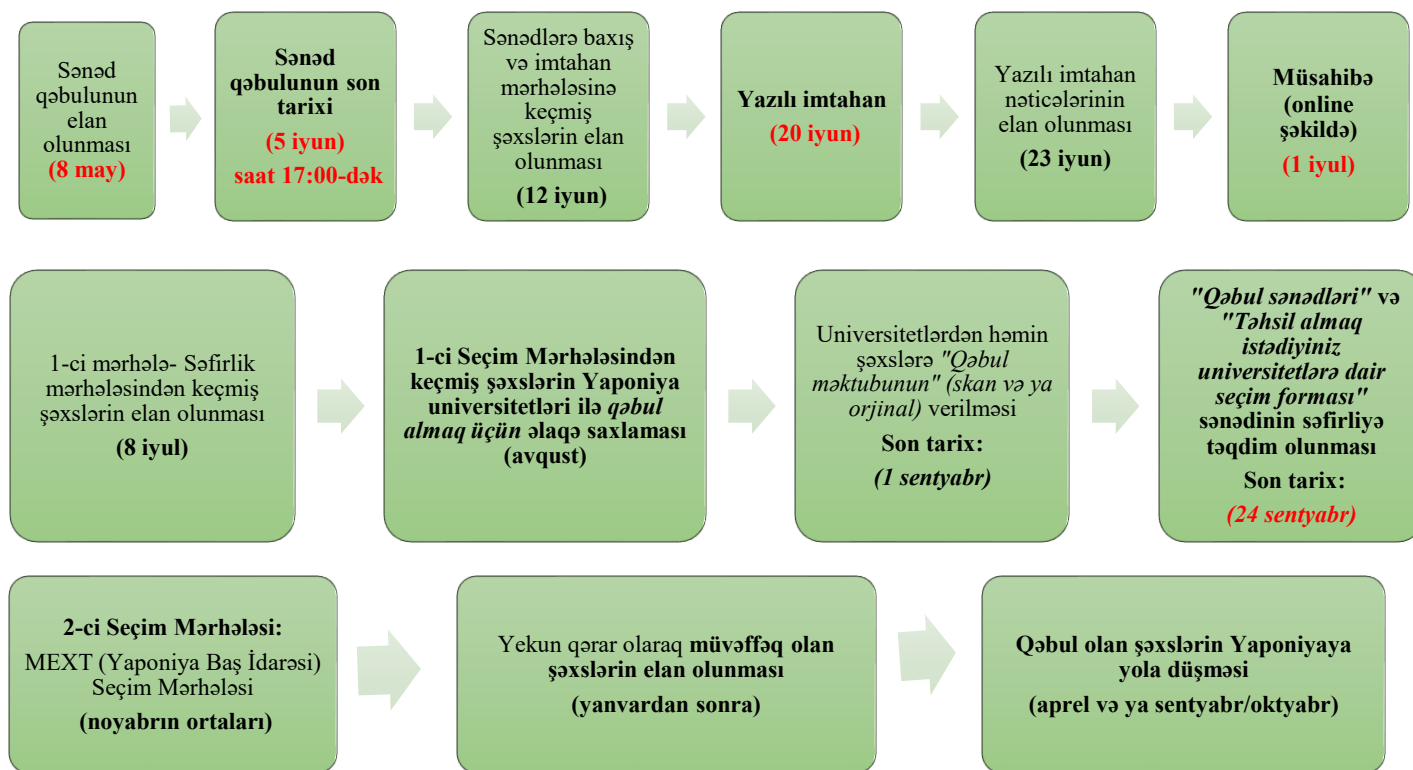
Sənəd qəbulunun elan olunması
(8 may)

Sənəd qəbulunun son tarixi
(5 iyun)
saat 17:00-dək

Sənədlərə baxış və imtahan mərhələsinə keçmiş şəxslərin elan olunması
(12 iyun)

Yazılı imtahan
(20 iyun)

Yazılı imtahan nəticələrinin elan olunması
(23 iyun)

Müsahibə (online şəkildə)
(1 iyul)

1-ci mərhələ- Səfirlik mərhələsindən keçmiş şəxslərin elan olunması
(8 iyul)

1-ci Seçim Mərhələsindən keçmiş şəxslərin Yaponiya universitetləri ilə qəbul almaq üçün əlaqə saxlaması
(avqust)

Universitetlərdən həmin şəxslərə "Qəbul məktubunun" (skan və ya orjinal) verilməsi
Son tarix:
(1 sentyabr)

"Qəbul sənədləri" və "Təhsil almaq istədiyiniz universitetlərə dair seçim forması" sənədinin səfirliyə təqdim olunması
Son tarix:
(24 sentyabr)

2-ci Seçim Mərhələsi:
MEXT (Yaponiya Baş İdarəsi) Seçim Mərhələsi
(noyabrın ortaları)

Yekun qərar olaraq müvəffəq olan şəxslərin elan olunması
(yanvardan sonra)

Qəbul olan şəxslərin Yaponiyaya yola düşməsi
(aprel və ya sentyabr/oktyabr)